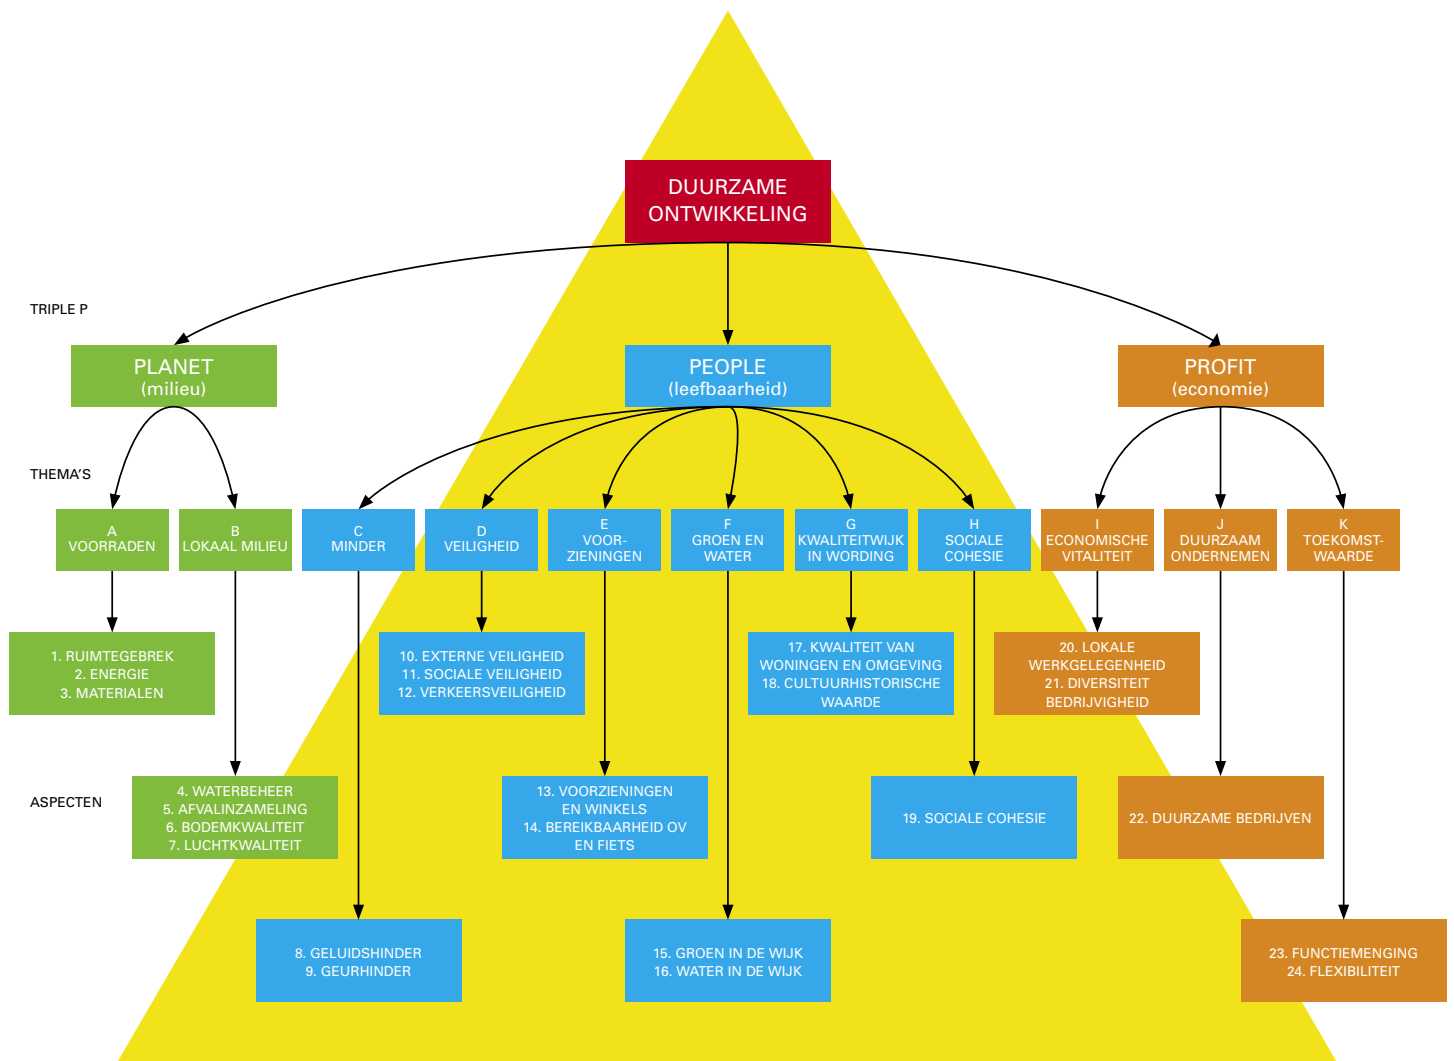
DUURZAME ONTWIKKELING

TRIPLE P

PLANET
(milieu)

PEOPLE
(leefbaarheid)

PROFIT
(economie)

THEMA'S

A
VOORRADEN

B
LOKAAL MILIEU

C
MINDER

D
VEILIGHEID

E
VOORZIENINGEN

F
GROEN EN WATER

G
KWALITEITWIJK IN WORDING

H
SOCIALE COHESIE

I
ECONOMISCHE VITALITEIT

J
DUURZAAM ONDERNEMEN

K
TOEKOMSTWAARDE

1. RUIMTEGEBREK
2. ENERGIE
3. MATERIALEN

10. EXTERNE VEILIGHEID
11. SOCIALE VEILIGHEID
12. VERKEERSVEILIGHEID

17. KWALITEIT VAN WONINGEN EN OMGEVING
18. CULTUURHISTORISCHE WAARDE

20. LOKALE WERKGELEGENHEID
21. DIVERSITEIT BEDRIJVIGHEID

ASPECTEN

4. WATERBEHEER
5. AFVALINZAMELING
6. BODEMKWALITEIT
7. LUCHTKWALITEIT

13. VOORZIENINGEN EN WINKELS
14. BEREIKBAARHEID OV EN FIETS

19. SOCIALE COHESIE

22. DUURZAME BEDRIJVEN

8. GELUIDSHINDER
9. GEURHINDER

15. GROEN IN DE WIJK
16. WATER IN DE WIJK

23. FUNCTIEMENGING
24. FLEXIBILITEIT